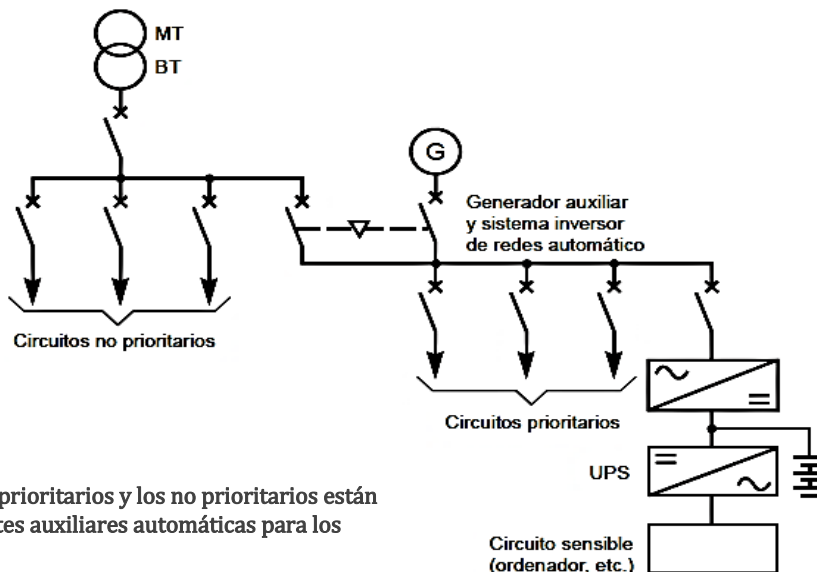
MT
BT

G

Generador auxiliar y sistema inversor de redes automático

Circuitos no prioritarios

Circuitos prioritarios

UPS

Circuito sensible (ordenador, etc.)

prioritarios y los no prioritarios están
tes auxiliares automáticas para los